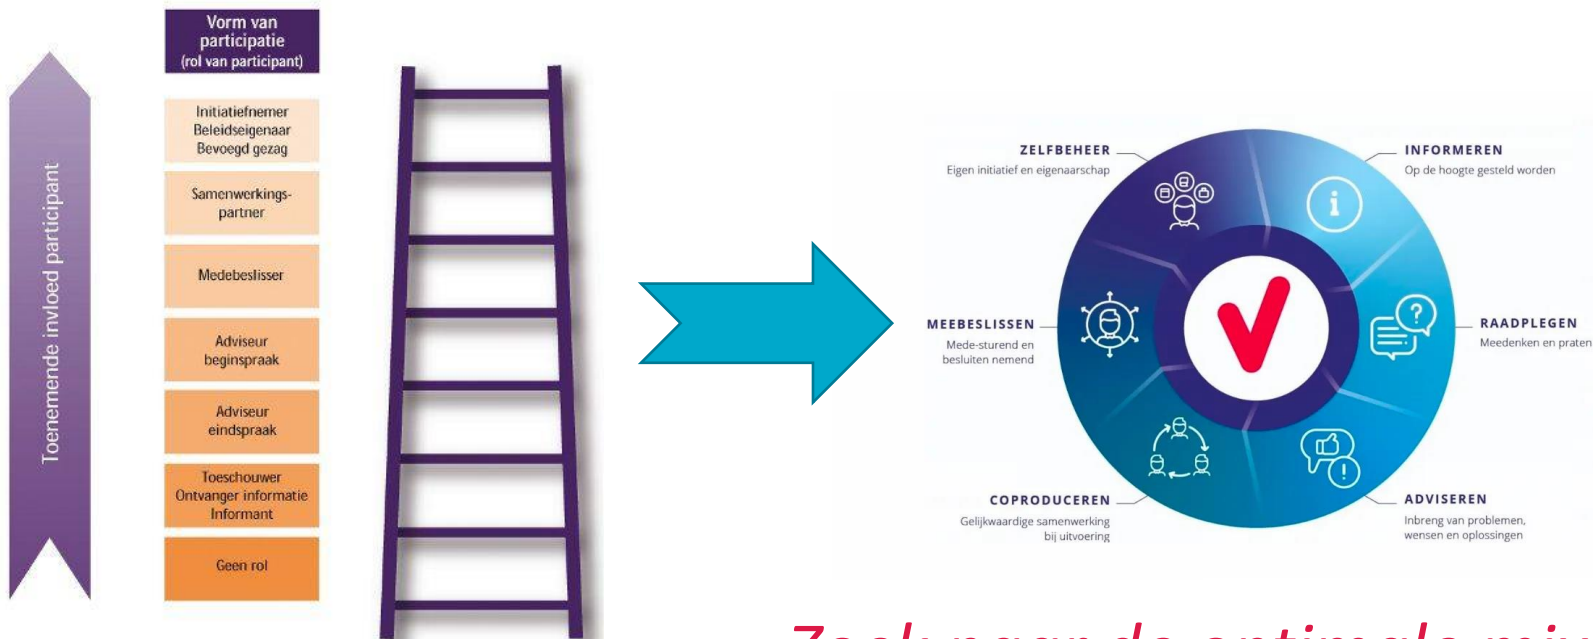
Toenemende invloed participant

Vorm van participatie (rol van participant)

Initiatiefnemer Beleidseigenaar Bevoegd gezag

Samenwerkingspartner

Medebeslisser

Adviseur beginspraak

Adviseur eindspraak

Toeschouwer Ontvanger informatie Informant

Geen rol

ZELFBEHEER
Eigen initiatief en eigenaarschap

INFORMEREN
Op de hoogte gesteld worden

MEEBESLISSEN
Mede-sturend en besluiten nemend

RAADPLEGEN
Meedenken en praten

COPRODUCEREN
Gelijkwaardige samenwerking bij uitvoering

ADVISEREN
Inbreng van problemen, wensen en oplossingen

Zoek naar de optimale mix